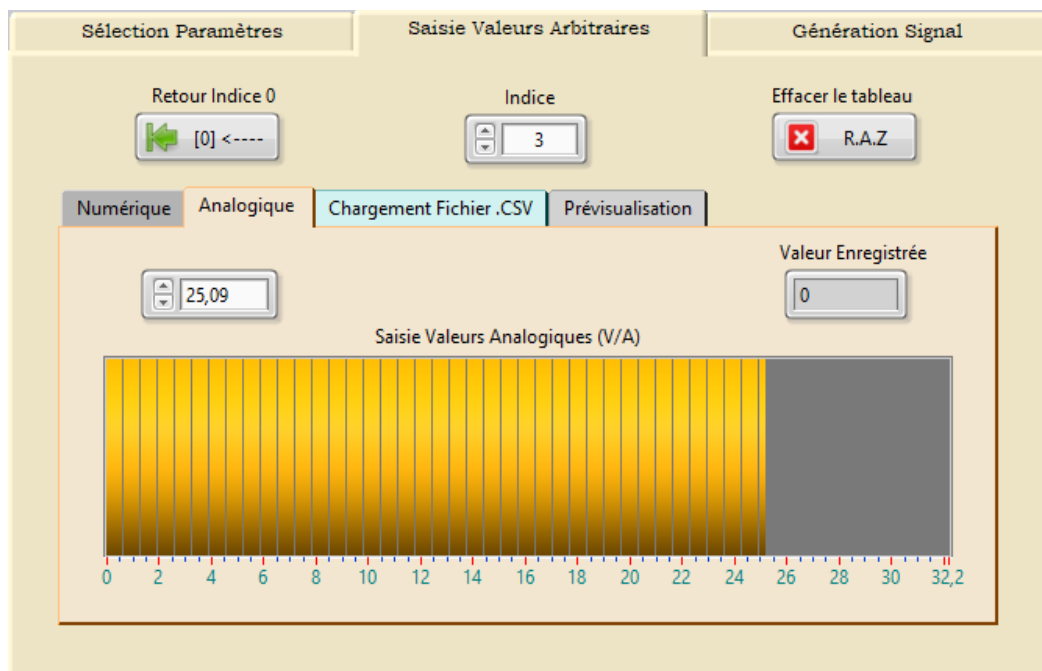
Sélection Paramètres
Saisie Valeurs Arbitraires
Génération Signal

Retour Indice 0
[0] <----

Indice
3

Effacer le tableau
R.A.Z

Numérique
Analogique
Chargement Fichier .CSV
Prévisualisation

Valeur Enregistrée
0

25,09

Saisie Valeurs Analogiques (V/A)

0 2 4 6 8 10 12 14 16 18 20 22 24 26 28 30 32,2